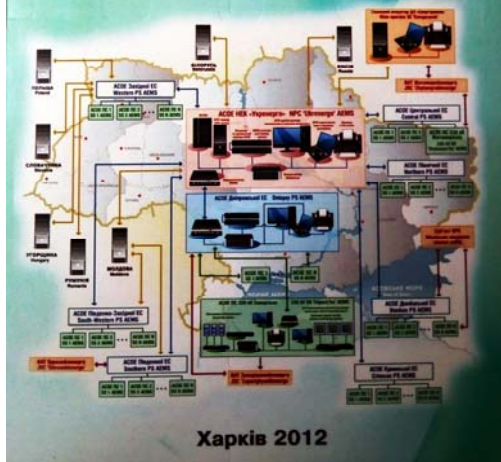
ПОЛЬЩА
Poland

СЛОВАЧЧИНА
Slovakia

УГОРЩИНА
Hungary

РУМУНІЯ
Romania

МОЛДОВА
Moldova

БІЛОРУСЬ

РОСІЯ
Russia

АСОЕ Західної ЕС
Western PS AEMS

АСОЕ НЕК «Укренерго» NPC 'Ukrenergo' AEMS

АСОЕ Центральної ЕС
Central PS AEMS

АСОЕ Північної ЕС
Northern PS AEMS

АСОЕ Дніпровської ЕС
Dnipro PS AEMS

АСОЕ Донбаської ЕС
Donbas PS AEMS

АСОЕ Південно-Західної ЕС
South-Western PS AEMS

АСОЕ Південної ЕС
Southern PS AEMS

АСОЕ Кримської ЕС
Crimean PS AEMS

Харків 2012